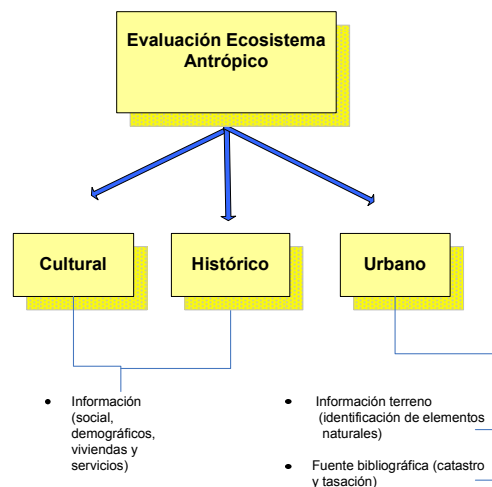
Evaluación Ecosistema Antrópico

Cultural

Histórico

Urbano

• Información (social, demográficos, viviendas y servicios)

• Información terreno (identificación de elementos naturales)

• Fuente bibliográfica (catastro y tasación)